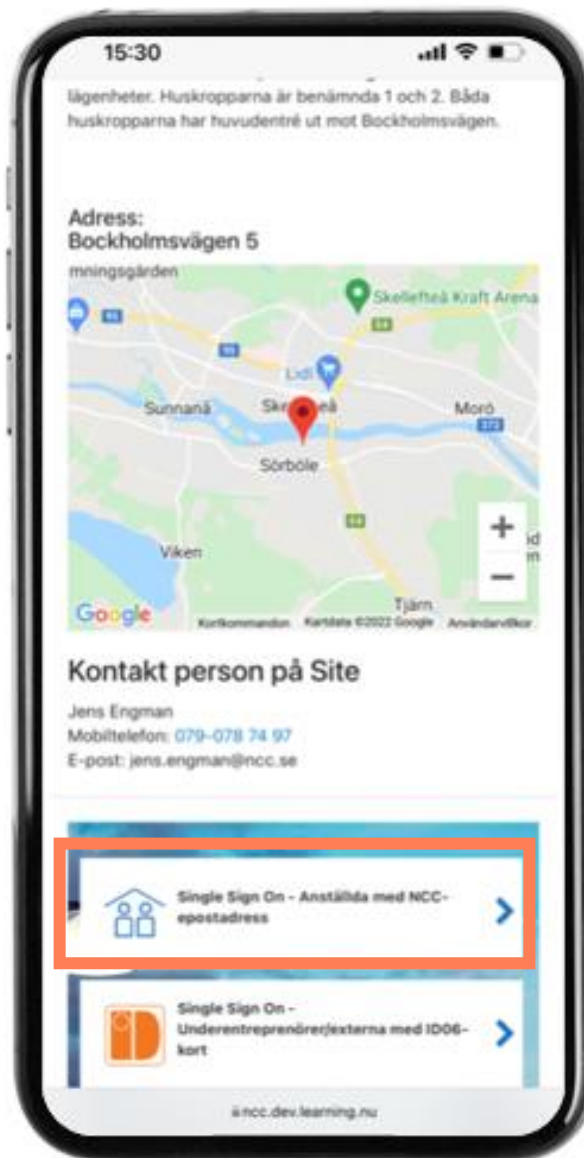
15:30

lägenheter. Huskropparna är benämnda 1 och 2. Båda huskropparna har huvudentré ut mot Bockholmsvägen.

Adress:
Bockholmsvägen 5

mningsgården

Skellefteå Kraft Arena

Lidl

Sunnanå

Ske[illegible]eå

Morö

Sörböle

Viken

Tjärn

Google

Kortkommandon

Kartdata ©2022 Google

Användarvillkor

Kontakt person på Site

Jens Engman
Mobiltelefon: 079-078 74 97
E-post: jens.engman@ncc.se

Single Sign On - Anställda med NCC-epostadress

Single Sign On - Underentreprenörer/externa med ID06-kort

ncc.dev.learning.nu